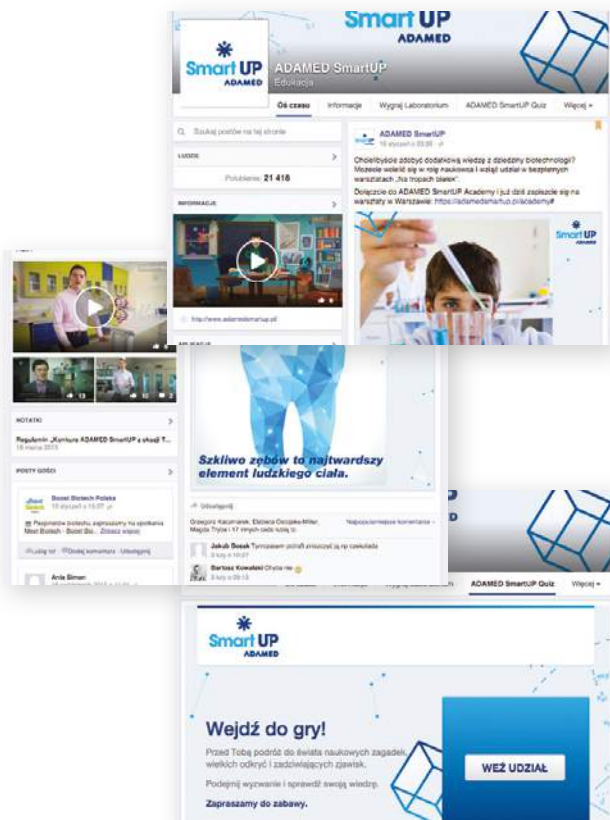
Smart UP
ADAMED

Smart UP
ADAMED

ADAMED SmartUP
Edukacja

Oś czasu | Informacje | Wygraj Laboratorium | ADAMED SmartUP Quiz | Więcej ▾

Szukaj postów na tej stronie

LUDZIE

Polubienia: 21 418

INFORMACJE

http://www.adamedsmartup.pl/

ADAMED SmartUP
16 stycznia o 03:00

Chcielibyście zdobyć dodatkową wiedzę z dziedziny biotechnologii? Możecie wcielić się w rolę naukowca i wziąć udział w bezpłatnych warsztatach „Na tropach białek".

Dołączcie do ADAMED SmartUP Academy i już dziś zapiszcie się na warsztaty w Warszawie: https://adamedsmartup.pl/academy#

Smart UP
ADAMED

NOTATKI

Regulamin „Konkurs ADAMED SmartUP z okazji T...
16 marca 2015

POSTY GOŚCI

Boost Biotech Polska
10 stycznia o 15:07

Pasjonatów biotechu zapraszamy na spotkania Meet Biotech - Boost Bio... Zobacz więcej

Lubię to! · Dodaj komentarz · Udostępnij

Ania Simon

Szkliwo zębów to najtwardszy element ludzkiego ciała.

Udostępnij

Grzegorz Kaczmarek, Elżbieta Ociepka-Miller, Magda Tryba i 17 innych osób lubią to.

Najpopularniejsze komentarze ▾

Jakub Bosak Tymczasem później zniszczę ją np czekolada
8 luty o 10:07

Bartosz Kowalski Chyba nie
8 luty o 09:13

ADAMED SmartUP Quiz | Więcej ▾

Smart UP
ADAMED

Wejdź do gry!

Przed Tobą podróż do świata naukowych zagadek, wielkich odkryć i zadziwiających zjawisk.

Podejmij wyzwanie i sprawdź swoją wiedzę.

Zapraszamy do zabawy.

WEŹ UDZIAŁ